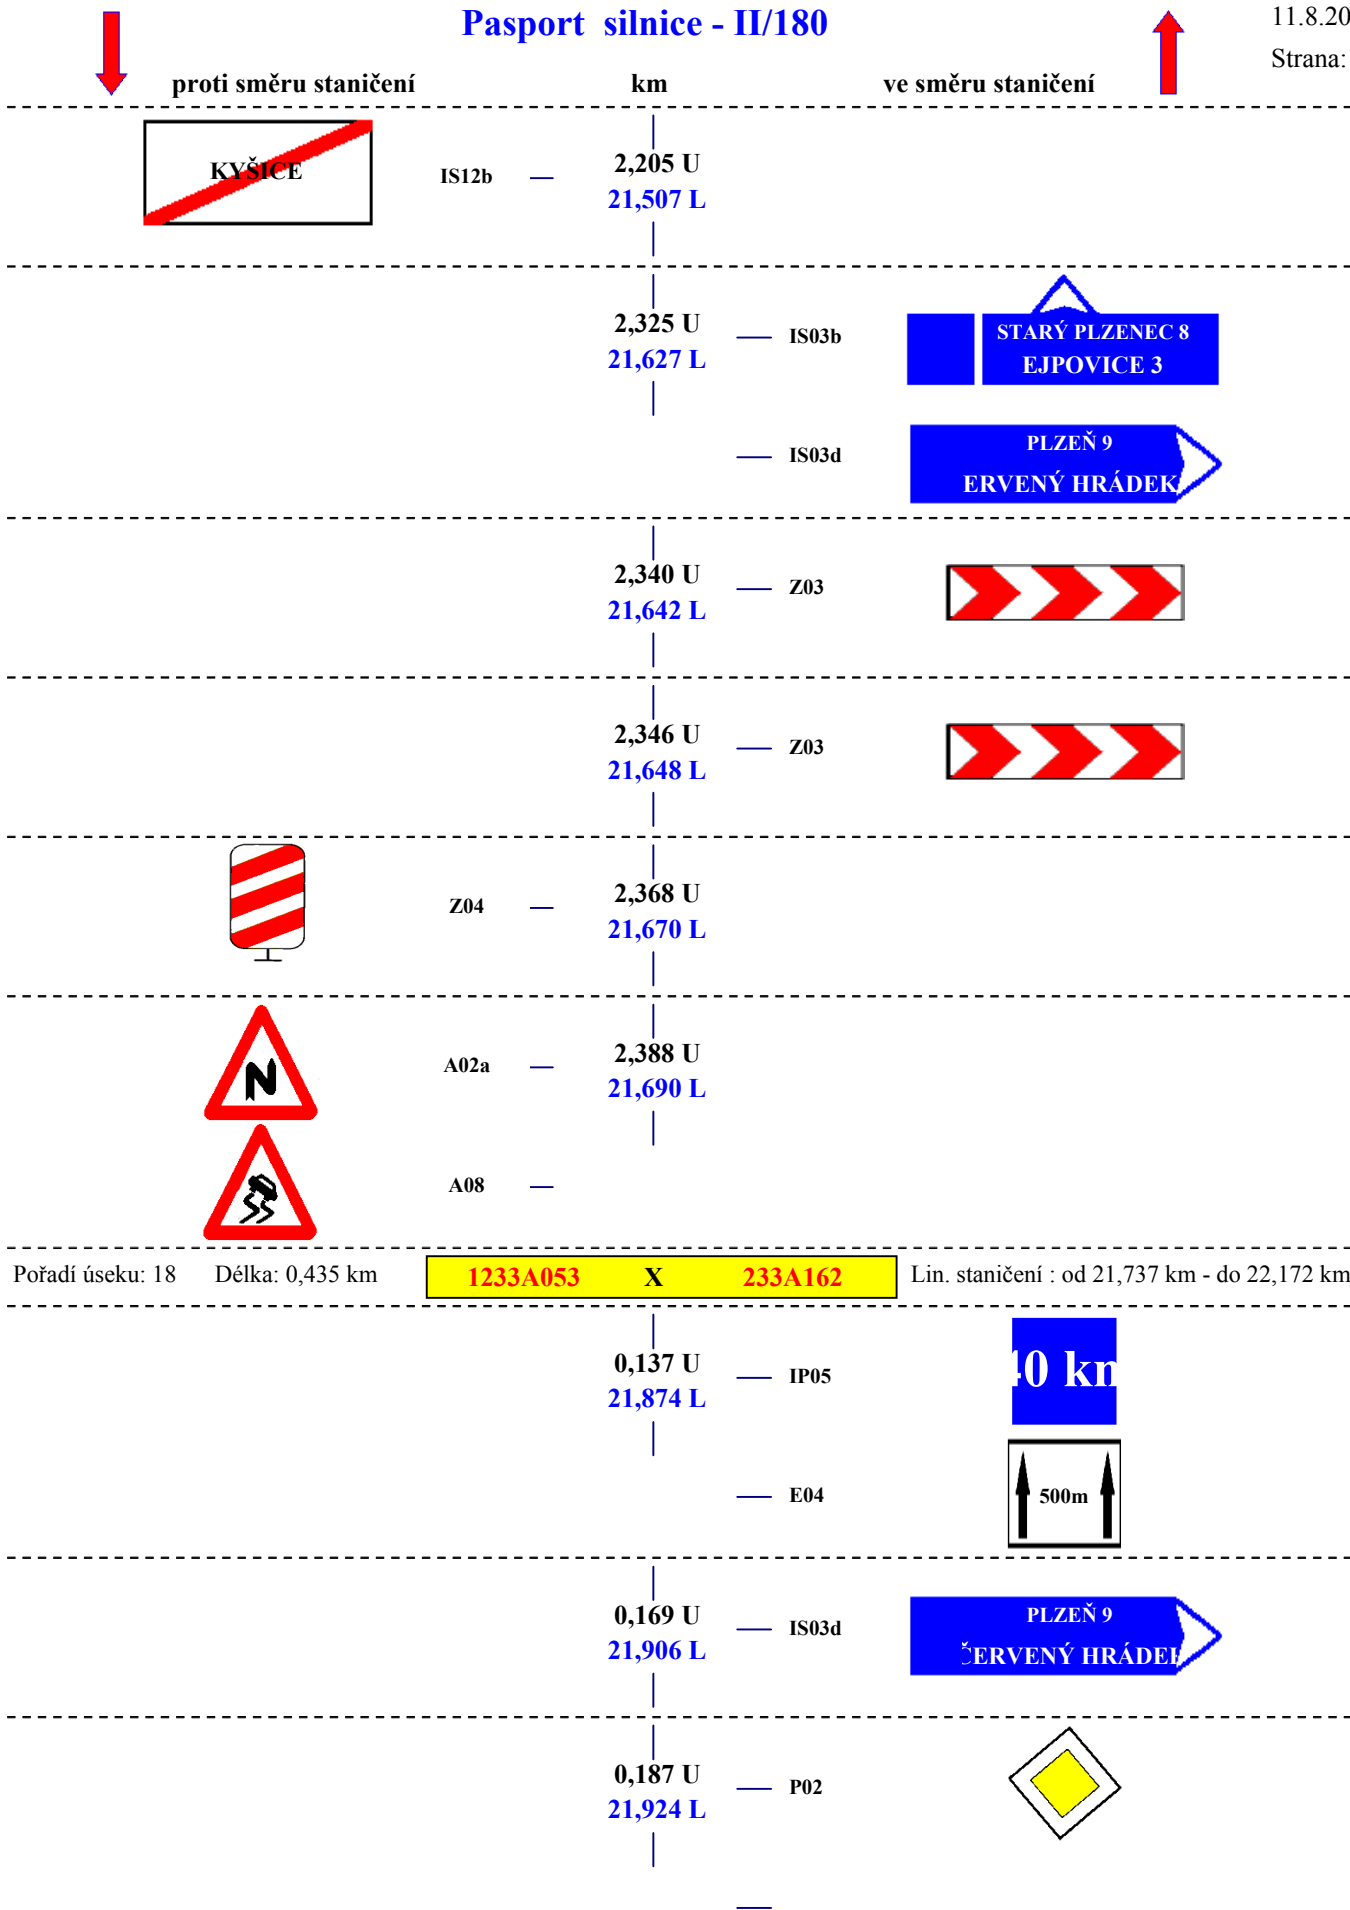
Pasport silnice - II/180

11.8.20
Strana:

proti směru staničení km ve směru staničení

KYŠICE IS12b 2,205 U 21,507 L

2,325 U 21,627 L IS03b STARÝ PLZENEC 8 EJPOVICE 3

IS03d PLZEŇ 9 ERVENÝ HRÁDEK

2,340 U 21,642 L Z03

2,346 U 21,648 L Z03

Z04 2,368 U 21,670 L

A02a 2,388 U 21,690 L

A08

Pořadí úseku: 18 Délka: 0,435 km 1233A053 X 233A162 Lin. staničení : od 21,737 km - do 22,172 km

0,137 U 21,874 L IP05 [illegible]0 k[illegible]

E04 500m

0,169 U 21,906 L IS03d PLZEŇ 9 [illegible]ERVENÝ HRÁDE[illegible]

0,187 U 21,924 L P02